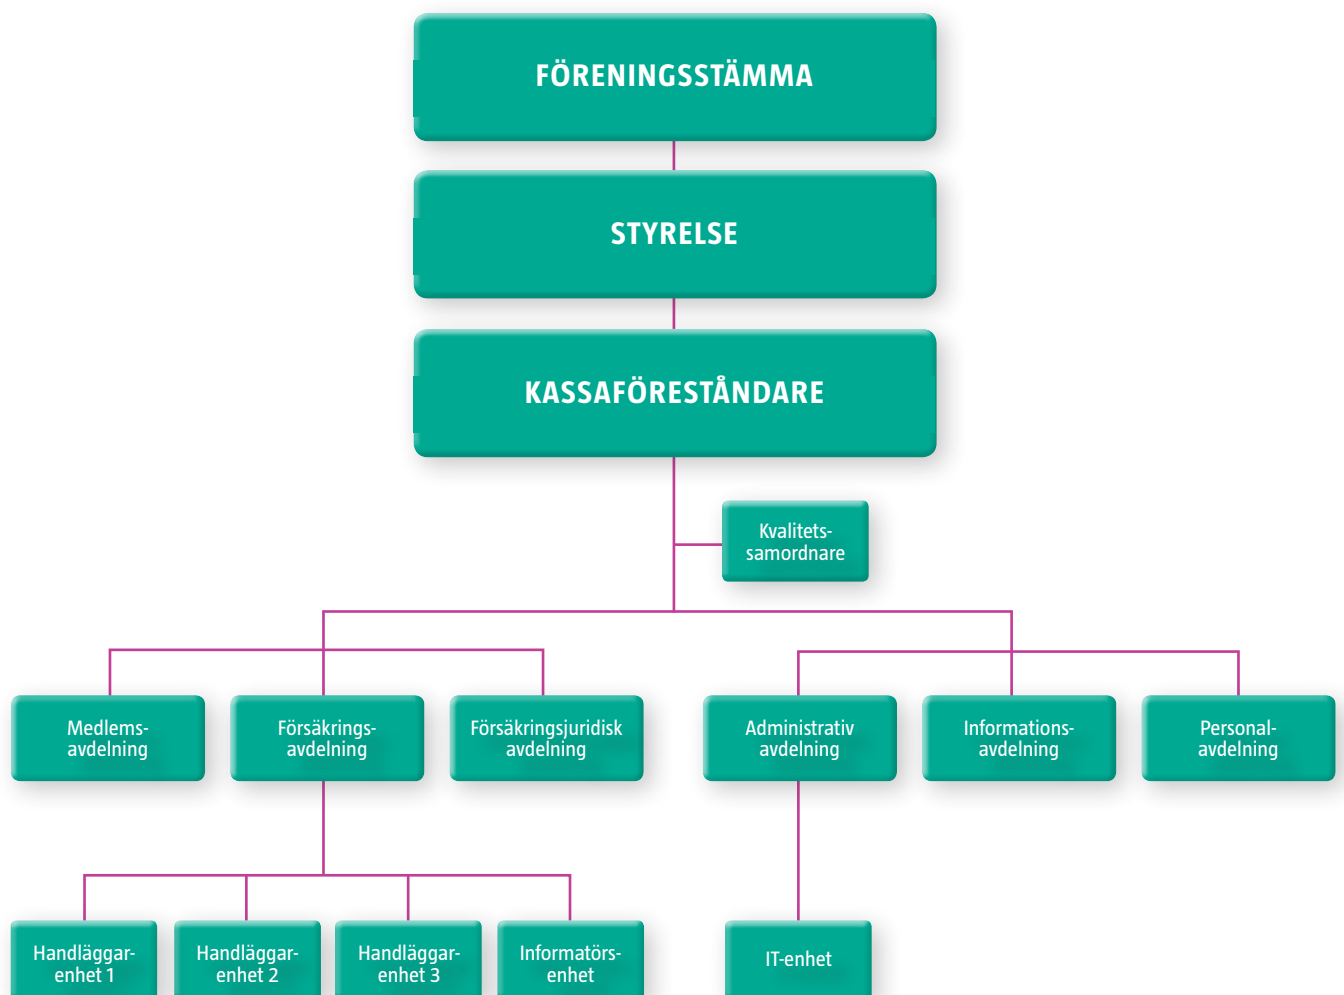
FÖRENINGSSTÄMMA

STYRELSE

KASSAFÖRESTÅNDARE

Kvalitets-samordnare

Medlems-avdelning

Försäkrings-avdelning

Försäkringsjuridisk avdelning

Administrativ avdelning

Informations-avdelning

Personal-avdelning

Handläggar-enhet 1

Handläggar-enhet 2

Handläggar-enhet 3

Informatörs-enhet

IT-enhet